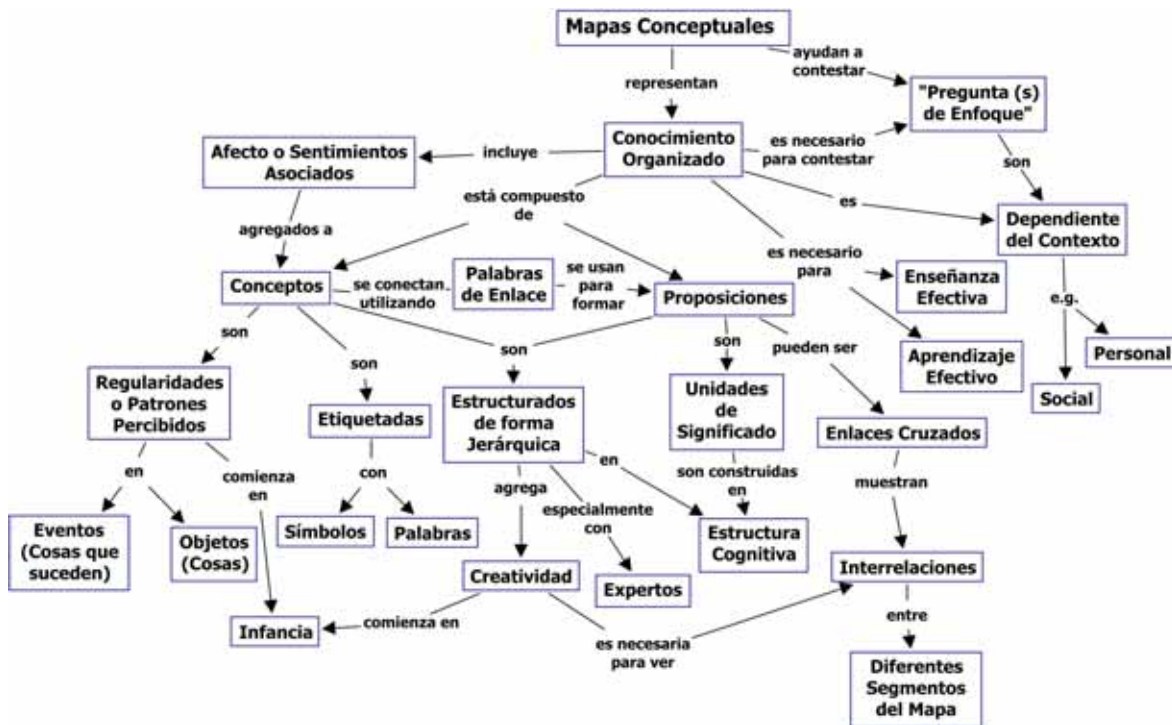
Mapas Conceptuales

ayudan a contestar

representan

"Pregunta (s) de Enfoque"

Conocimiento Organizado

es necesario para contestar

incluye

Afecto o Sentimientos Asociados

son

está compuesto de

es

Dependiente del Contexto

agregados a

es necesario para

Conceptos

se conectan utilizando

Palabras de Enlace

se usan para formar

Proposiciones

Enseñanza Efectiva

e.g.

son

son

son

son

pueden ser

Aprendizaje Efectivo

Personal

Social

Regularidades o Patrones Percibidos

Etiquetadas

Estructurados de forma Jerárquica

Unidades de Significado

Enlaces Cruzados

en

comienza en

con

en

agrega

especialmente con

son construidas en

muestran

Eventos (Cosas que suceden)

Objetos (Cosas)

Símbolos

Palabras

Estructura Cognitiva

Creatividad

Expertos

Interrelaciones

Infancia

comienza en

es necesaria para ver

entre

Diferentes Segmentos del Mapa